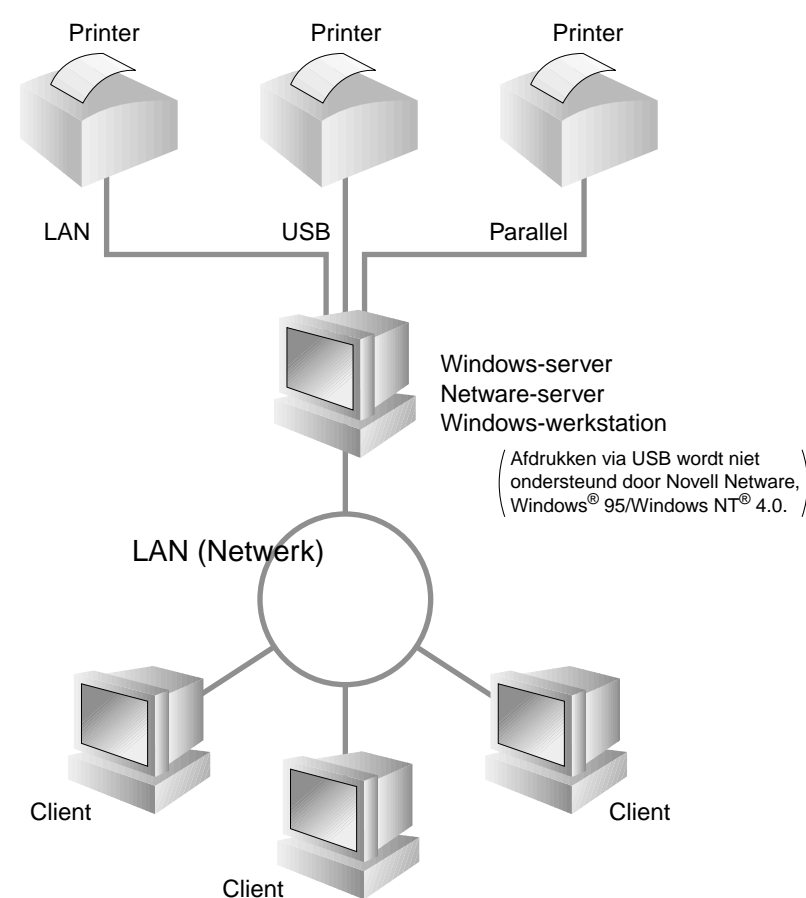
Printer
Printer
Printer

LAN
USB
Parallel

Windows-server
Netware-server
Windows-werkstation

(Afdrukken via USB wordt niet ondersteund door Novell Netware, Windows® 95/Windows NT® 4.0.)

LAN (Netwerk)

Client
Client
Client